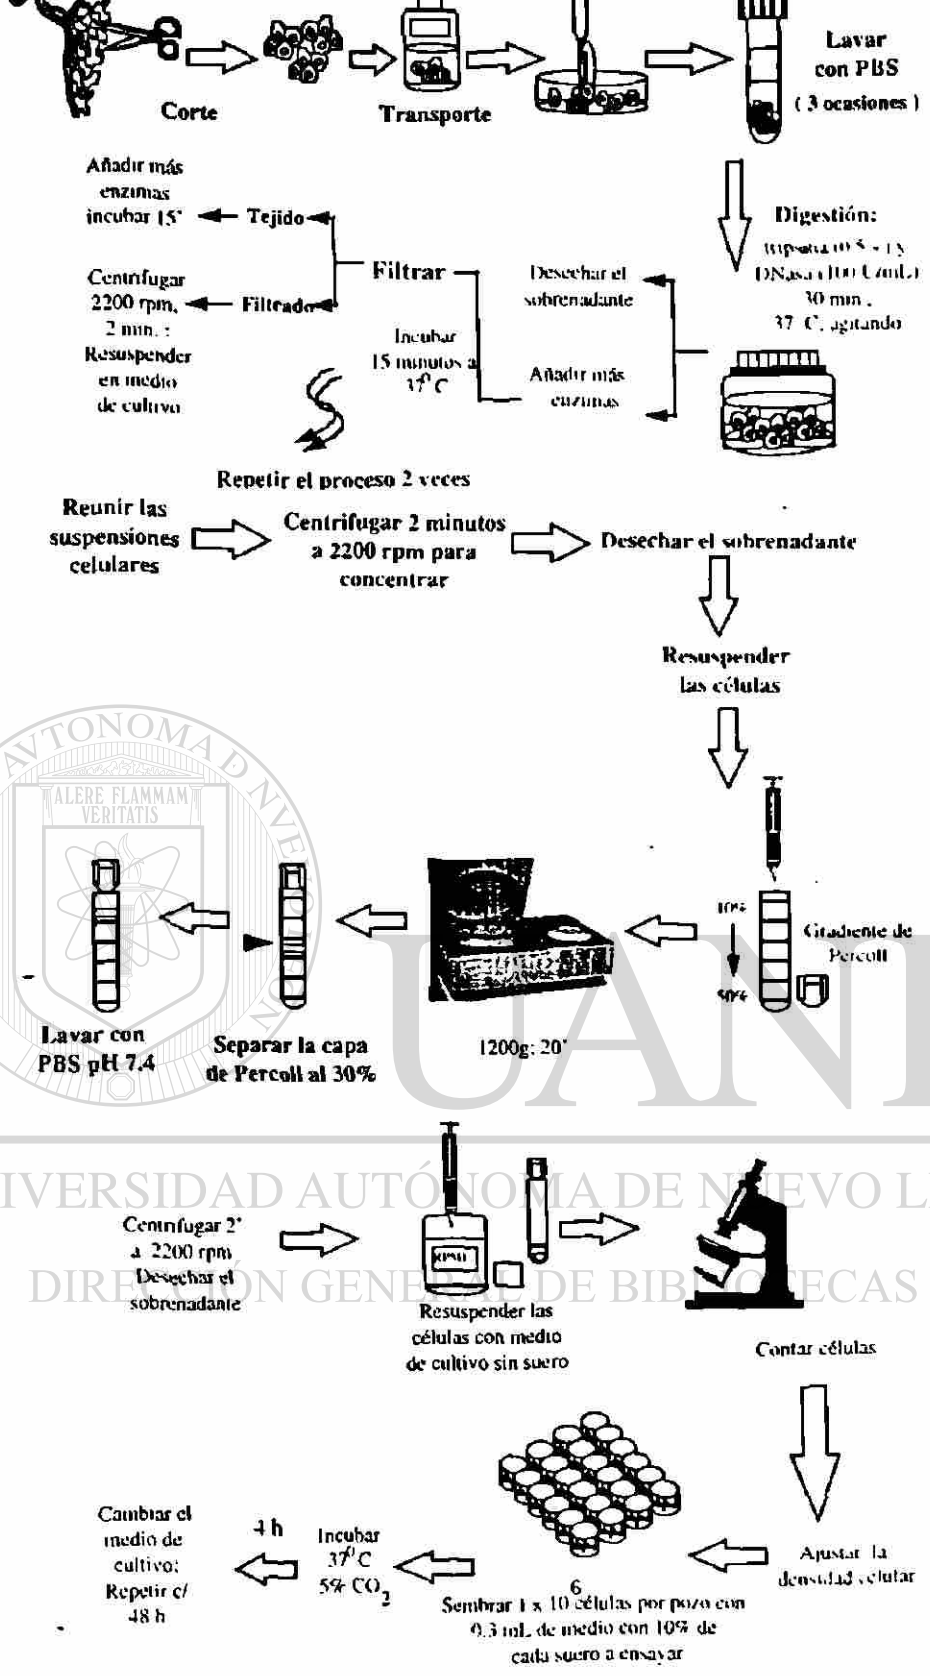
Corte

Transporte

Lavar con PBS ( 3 ocasiones )

Digestión: tripsina (0.5 - 1 %) DNasa (100 U/mL) 30 min , 37 C, agitando

Desechar el sobrenadante

Añadir más enzimas

Incubar 15 minutos a 37°C

Filtrar

Tejido

Filtrado

Añadir más enzimas incubar 15'

Centrifugar 2200 rpm, 2 min. ; Resuspender en medio de cultivo

Repetir el proceso 2 veces

Reunir las suspensiones celulares

Centrifugar 2 minutos a 2200 rpm para concentrar

Desechar el sobrenadante

Resuspender las células

10%

50%

Gradiente de Percoll

1200g; 20'

Separar la capa de Percoll al 30%

Lavar con PBS pH 7.4

ALERE FLAMMAM VERITATIS

UNIVERSIDAD AUTÓNOMA DE NUEVO LEÓN

DIRECCIÓN GENERAL DE BIBLIOTECAS

Centrifugar 2' a 2200 rpm Desechar el sobrenadante

Resuspender las células con medio de cultivo sin suero

Contar células

Ajustar la densidad celular

Sembrar 1 x $10^6$ células por pozo con 0.3 mL de medio con 10% de cada suero a ensayar

Incubar 37°C 5% $CO_2$

4 h

Cambiar el medio de cultivo; Repetir c/ 48 h